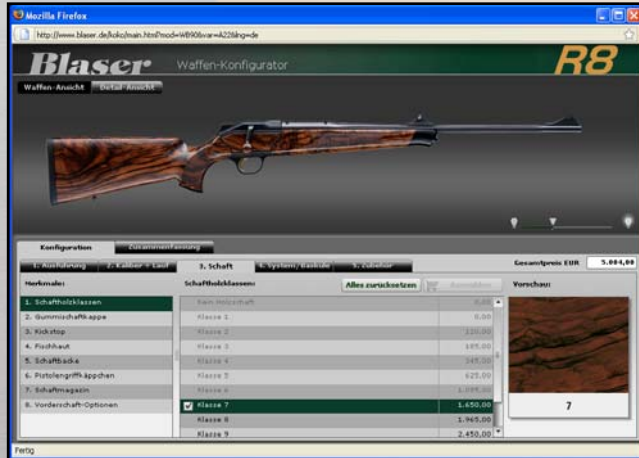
Mozilla Firefox

http://www.blaser.de/koko/main.html?mod=WB90&var=A22&lng=de

Blaser Waffen-Konfigurator R8

Waffen-Ansicht Detail-Ansicht

Konfiguration Zusammenfassung

1. Ausstattung 2. Kaliber + Lauf 3. Schaft 4. System/Basküle 5. Zubehör

Gesamtpreis EUR 5.004,00

Merkmale:

1. Schaftholzklassen
2. Gummischaftkappe
3. Kickstop
4. Fischhaut
5. Schaftbacke
6. Pistolengriffkäppchen
7. Schaftmagazin
8. Vorderschaft-Optionen

Schaftholzklassen:

Alles zurücksetzen Auswählen

| | |
|---|---|
| Kein Holzschaft | 0,00 |
| Klasse 1 | 0,00 |
| Klasse 2 | 220,00 |
| Klasse 3 | 185,00 |
| Klasse 4 | 345,00 |
| Klasse 5 | 625,00 |
| Klasse 6 | 1.095,00 |
| Klasse 7 | 1.650,00 |
| Klasse 8 | 1.965,00 |
| Klasse 9 | 2.450,00 |

Vorschau:

7

Fertig